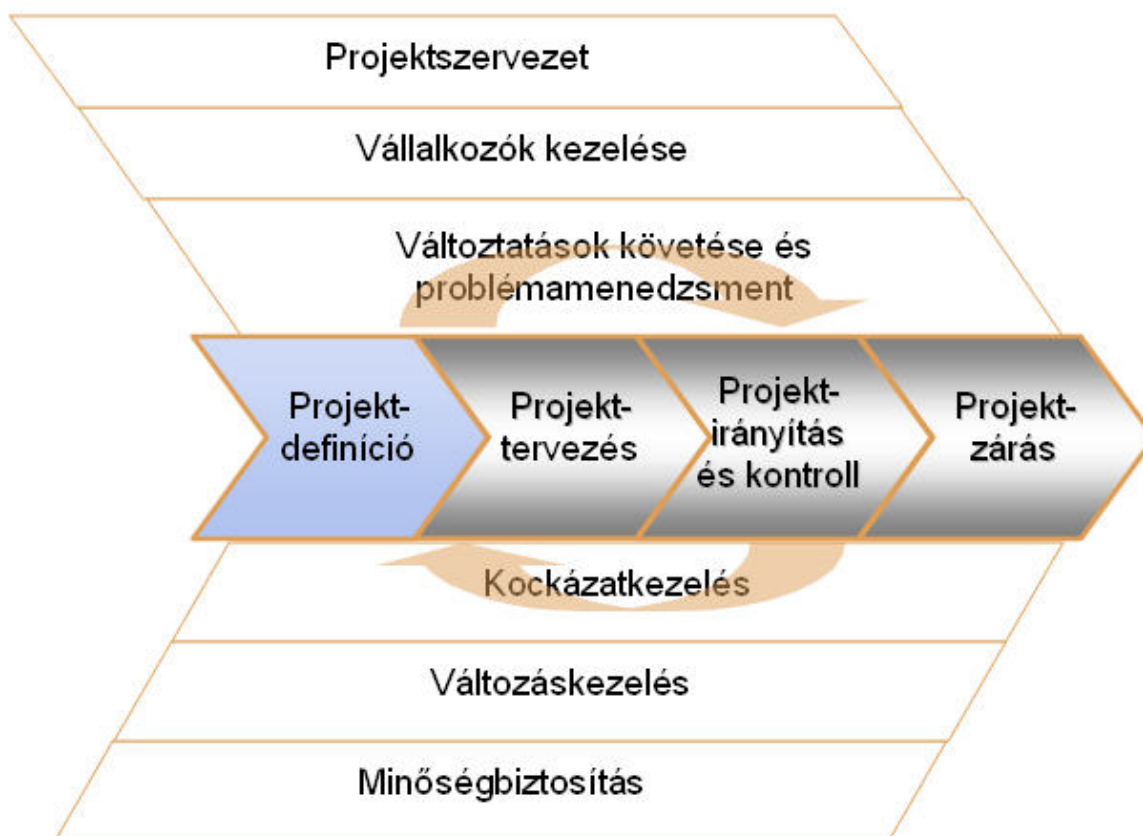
Projektszervezet

Vállalkozók kezelése

Változtatások követése és problémamenedzsment

Projekt-definíció

Projekt-tervezés

Projekt-irányítás és kontroll

Projekt-zárás

Kockázatkezelés

Változáskezelés

Minőségbiztosítás